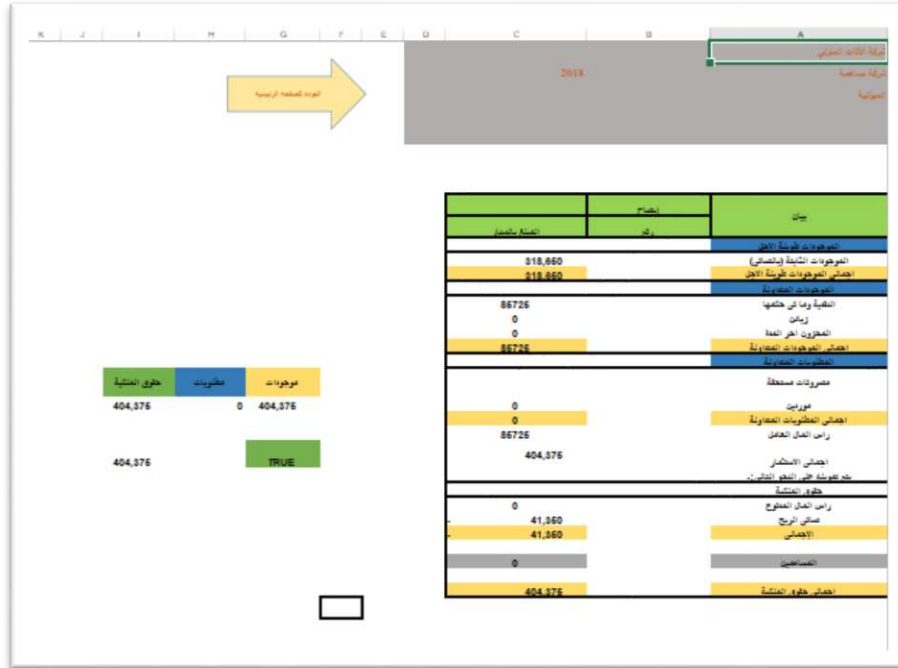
K J I H G F E D C B A

شركة الاتحاد المصرى
شركة مساهمة
الميزانية

2018

العودة للصفحة الرئيسية

| بيان | ايضاح رقم | المبلغ بالدينار |
|---|---|---|
| الموجودات طويلة الاجل | | |
| الموجودات الثابتة (بالصافى) | | 318,650 |
| اجمالى الموجودات طويلة الاجل | | 318,650 |
| الموجودات المتداولة | | |
| النقدية وما فى حكمها | | 85725 |
| زبائن | | 0 |
| المخزون اخر المدة | | 0 |
| اجمالى الموجودات المتداولة | | 85725 |
| المطلوبات المتداولة | | |
| مصروفات مستحقة | | |
| موردين | | 0 |
| اجمالى المطلوبات المتداولة | | 0 |
| راس المال العامل | | 85725 |
| اجمالى الاستثمار | | 404,375 |
| يتم تمويله على النحو التالى:- | | |
| حقوق الملكية | | |
| راس المال المدفوع | | 0 |
| صافى الربح | | 41,350 |
| الإجمالى | | 41,350 |
| المساهمين | | 0 |
| اجمالى حقوق الملكية | | 404,375 |

| موجودات | مطلوبات | حقوق الملكية |
|---|---|---|
| 404,375 | 0 | 404,375 |

TRUE 404,375